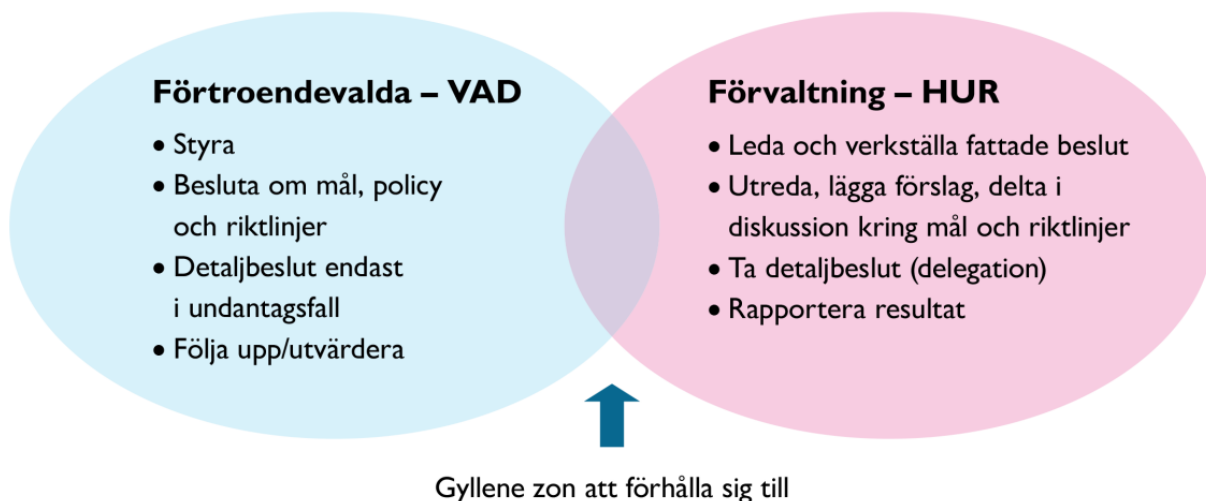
**Förtroendevalda – VAD**

- Styra
- Besluta om mål, policy och riktlinjer
- Detaljbeslut endast i undantagsfall
- Följa upp/utvärdera

**Förvaltning – HUR**

- Leda och verkställa fattade beslut
- Utreda, lägga förslag, delta i diskussion kring mål och riktlinjer
- Ta detaljbeslut (delegation)
- Rapportera resultat

Gyllene zon att förhålla sig till